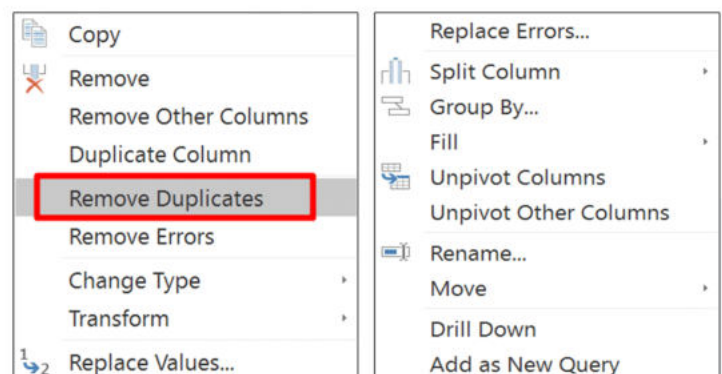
Copy
Remove
Remove Other Columns
Duplicate Column
Remove Duplicates
Remove Errors
Change Type
Transform
Replace Values...

Replace Errors...
Split Column
Group By...
Fill
Unpivot Columns
Unpivot Other Columns
Rename...
Move
Drill Down
Add as New Query